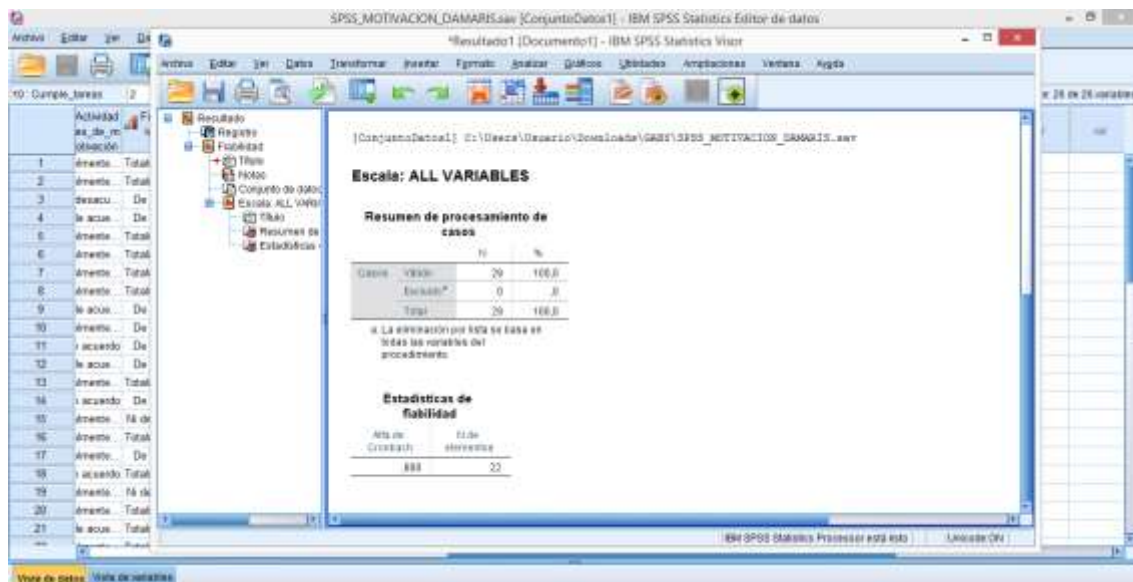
SPSS_MOTIVACION_DAMARIS.sav [ConjuntoDatos1] - IBM SPSS Statistics Editor de datos

Archivo Editar Ver Da

*Resultado1 [Documento1] - IBM SPSS Statistics Visor

Archivo Editar Ver Datos Transformar Insertar Formato Analizar Gráficos Utilidades Ampliaciones Ventana Ayuda

10 : Cumple_tareas 2

Actividad es_de_m otivación

| | | |
|---|---|---|
| 1 | émente... | Total |
| 2 | émente... | Total |
| 3 | desacu... | De |
| 4 | le acue... | De |
| 5 | émente... | Total |
| 6 | émente... | Total |
| 7 | émente... | Total |
| 8 | émente... | Total |
| 9 | le acue... | De |
| 10 | émente... | De |
| 11 | acuerdo | De |
| 12 | le acue... | De |
| 13 | émente... | Total |
| 14 | acuerdo | De |
| 15 | émente... | Ni de |
| 16 | émente... | Total |
| 17 | émente... | De |
| 18 | acuerdo | Total |
| 19 | émente... | Ni de |
| 20 | émente... | Total |
| 21 | le acue... | Total |

Resultado
Registro
Fiabilidad
Título
Notas
Conjunto de datos
Escala: ALL VARIABLES
Título
Resumen de
Estadísticas

[ConjuntoDatos1] C:\Users\Usuario\Downloads\GABS\SPSS_MOTIVACION_DAMARIS.sav

Escala: ALL VARIABLES

Resumen de procesamiento de casos

| | | N | % |
|---|---|---|---|
| Casos | Válido | 29 | 100,0 |
| | Excluido$^a$ | 0 | ,0 |
| | Total | 29 | 100,0 |

a. La eliminación por lista se basa en todas las variables del procedimiento.

Estadísticas de fiabilidad

| Alfa de Cronbach | N de elementos |
|---|---|
| ,888 | 22 |

IBM SPSS Statistics Processor está listo | Unicode:ON

e: 26 de 26 variables

var

Vista de datos Vista de variables